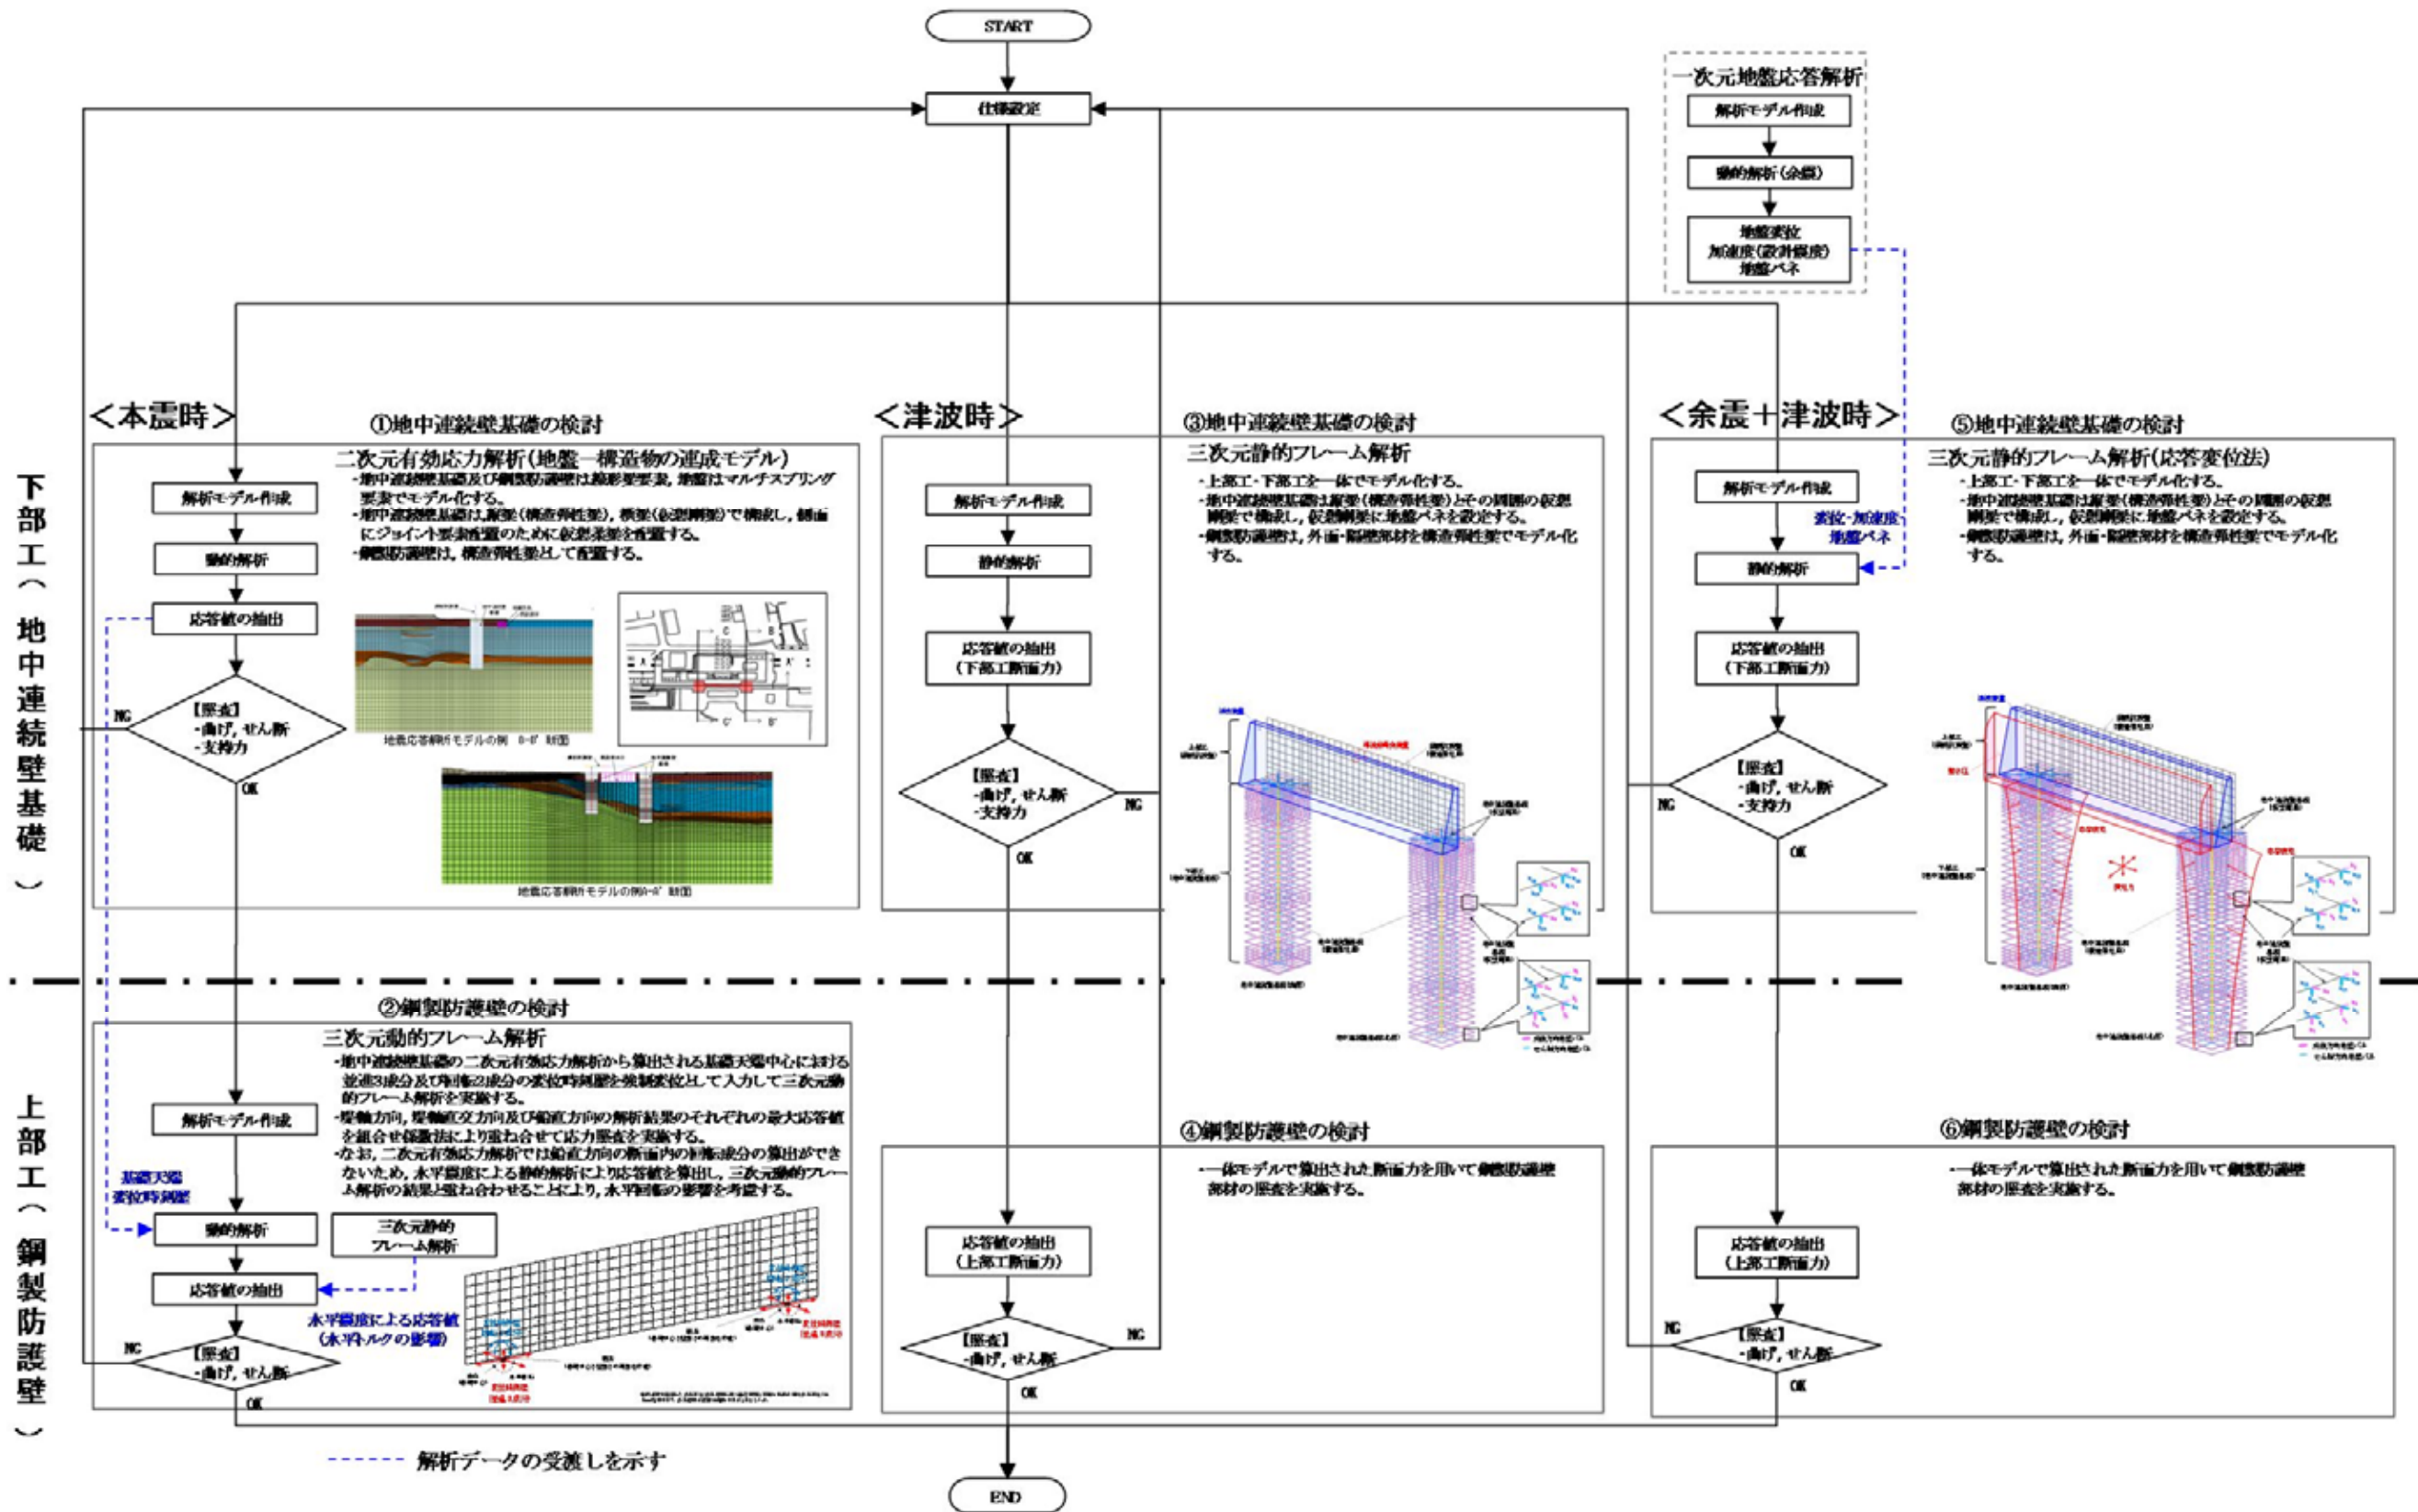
START

仕様設定

一次元地盤応答解析

解析モデル作成

動的解析(余震)

地盤変位
加速度(設計震度)
地盤バネ

<本震時>

①地中連続壁基礎の検討

二次元有効応力解析(地盤―構造物の連成モデル)

・地中連続壁基礎及び鋼製防護壁は線形梁要素, 地盤はマルチスプリング要素でモデル化する。
・地中連続壁基礎は,隔壁(構造弾性梁), 横梁(仮想剛梁)で構成し, 側面にジョイント要素配置のために仮想梁を配置する。
・鋼製防護壁は, 構造弾性梁として配置する。

解析モデル作成

動的解析

応答値の抽出

NG

【照査】
・曲げ, せん断
・支持力

OK

地震応答解析モデルの例 B-B' 断面

地震応答解析モデルの例A-A' 断面

<津波時>

③地中連続壁基礎の検討

三次元静的フレーム解析

・上部工・下部工を一体でモデル化する。
・地中連続壁基礎は隔壁(構造弾性梁)とその周囲の仮想剛梁で構成し, 仮想剛梁に地盤バネを設定する。
・鋼製防護壁は, 外面・隔壁部材を構造弾性梁でモデル化する。

解析モデル作成

静的解析

応答値の抽出
(下部工断面力)

【照査】
・曲げ, せん断
・支持力

NG

OK

<余震+津波時>

⑤地中連続壁基礎の検討

三次元静的フレーム解析(応答変位法)

・上部工・下部工を一体でモデル化する。
・地中連続壁基礎は隔壁(構造弾性梁)とその周囲の仮想剛梁で構成し, 仮想剛梁に地盤バネを設定する。
・鋼製防護壁は, 外面・隔壁部材を構造弾性梁でモデル化する。

解析モデル作成

変位・加速度
地盤バネ

静的解析

応答値の抽出
(下部工断面力)

NG

【照査】
・曲げ, せん断
・支持力

OK

下部工(地中連続壁基礎)

上部工(鋼製防護壁)

②鋼製防護壁の検討

三次元動的フレーム解析

・地中連続壁基礎の二次元有効応力解析から算出される基礎天端中心における並進3成分及び回転2成分の変位時刻歴を強制変位として入力して三次元動的フレーム解析を実施する。
・堤軸方向, 堤軸直交方向及び鉛直方向の解析結果のそれぞれの最大応答値を組合せ係数法により重ね合せて応力照査を実施する。
・なお, 二次元有効応力解析では鉛直方向の断面内の回転成分の算出ができないため, 水平震度による静的解析により応答値を算出し, 三次元動的フレーム解析の結果と重ね合わせることにより, 水平回転の影響を考慮する。

解析モデル作成

基礎天端
変位時刻歴

動的解析

三次元静的
フレーム解析

応答値の抽出

水平震度による応答値
(水平トルクの影響)

NG

【照査】
・曲げ, せん断

OK

④鋼製防護壁の検討

・一体モデルで算出された断面力を用いて鋼製防護壁部材の照査を実施する。

応答値の抽出
(上部工断面力)

【照査】
・曲げ, せん断

NG

OK

⑥鋼製防護壁の検討

・一体モデルで算出された断面力を用いて鋼製防護壁部材の照査を実施する。

応答値の抽出
(上部工断面力)

NG

【照査】
・曲げ, せん断

OK

解析データの受渡しを示す

END